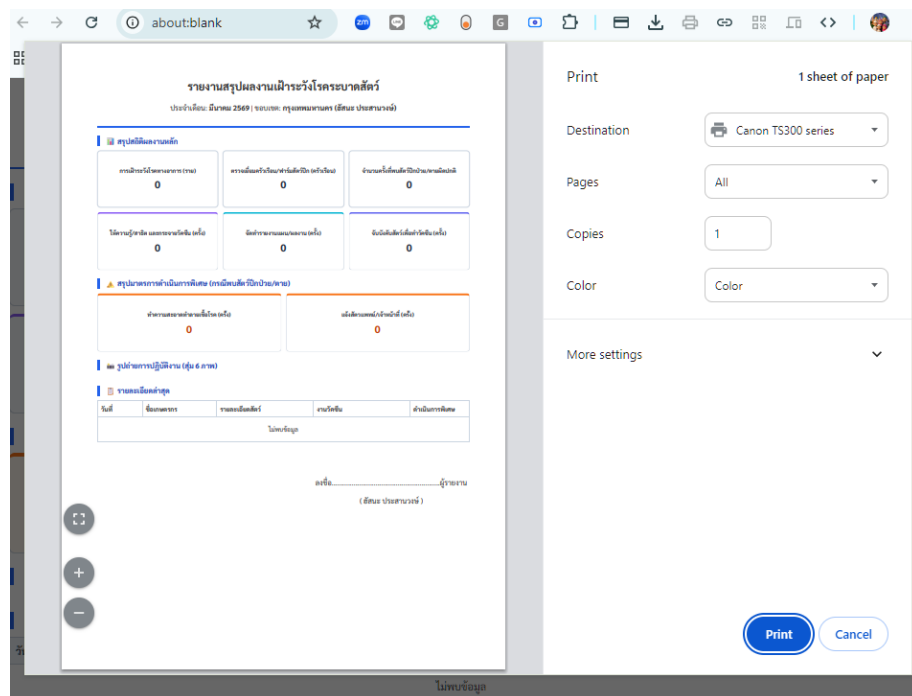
about:blank

รายงานสรุปผลงานเฝ้าระวังโรคระบาดสัตว์

ประจำเดือน: มีนาคม 2569 | ขอบเขต: กรุงเทพมหานคร (อัสนะ ประสานวงษ์)

สรุปสถิติผลงานหลัก

| การเฝ้าระวังโรค/อาการ (งาน) | ตรวจเยี่ยมครัวเรือน/ฟาร์มสัตว์ปีก (ครัวเรือน) | จำนวนครั้งที่พบสัตว์ป่วย/ตายผิดปกติ |
|---|---|---|
| 0 | 0 | 0 |
| ให้ความรู้/อาสัย และกระจายวัคซีน (ครั้ง) | จัดทำรายงานแผน/ผลงาน (ครั้ง) | จับบันทึกสัตว์เพื่อทำวัคซีน (ครั้ง) |
| 0 | 0 | 0 |

สรุปมาตรการดำเนินการพิเศษ (กรณีพบสัตว์ปีกป่วย/ตาย)

| ทำความสะอาดทำลายเชื้อโรค (ครั้ง) | แจ้งเตือนแพทย์/เจ้าหน้าที่ (ครั้ง) |
|---|---|
| 0 | 0 |

รูปถ่ายการปฏิบัติงาน (สุ่ม 6 ภาพ)

รายละเอียดล่าสุด

| วันที่ | ชื่อเกษตรกร | รายละเอียดสัตว์ | งานวัคซีน | ดำเนินการพิเศษ |
|---|---|---|---|---|
| ไม่พบข้อมูล | | | | |

ลงชื่อ......................................................ผู้รายงาน

( อัสนะ ประสานวงษ์ )

Print
1 sheet of paper
Destination
Canon TS300 series
Pages
All
Copies
1
Color
Color
More settings
Print
Cancel
ไม่พบข้อมูล